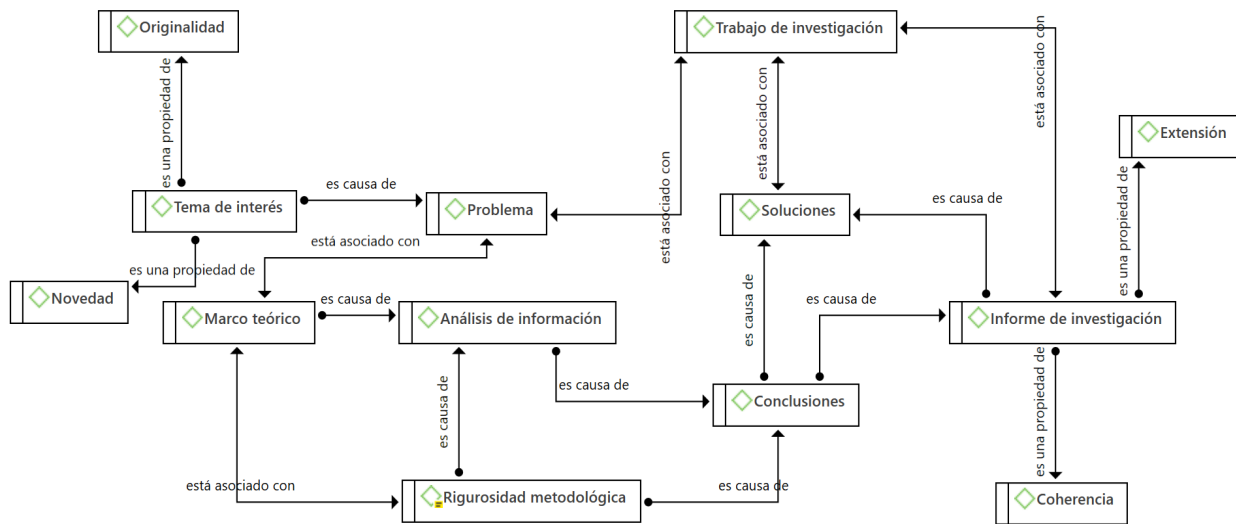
Originalidad

es una propiedad de

Tema de interés

es causa de

Problema

está asociado con

Trabajo de investigación

está asociado con

está asociado con

Extensión

es una propiedad de

Novedad

está asociado con

Soluciones

es causa de

Marco teórico

es causa de

Análisis de información

es causa de

es causa de

Informe de investigación

es causa de

es causa de

Conclusiones

es una propiedad de

está asociado con

Rigurosidad metodológica

es causa de

Coherencia